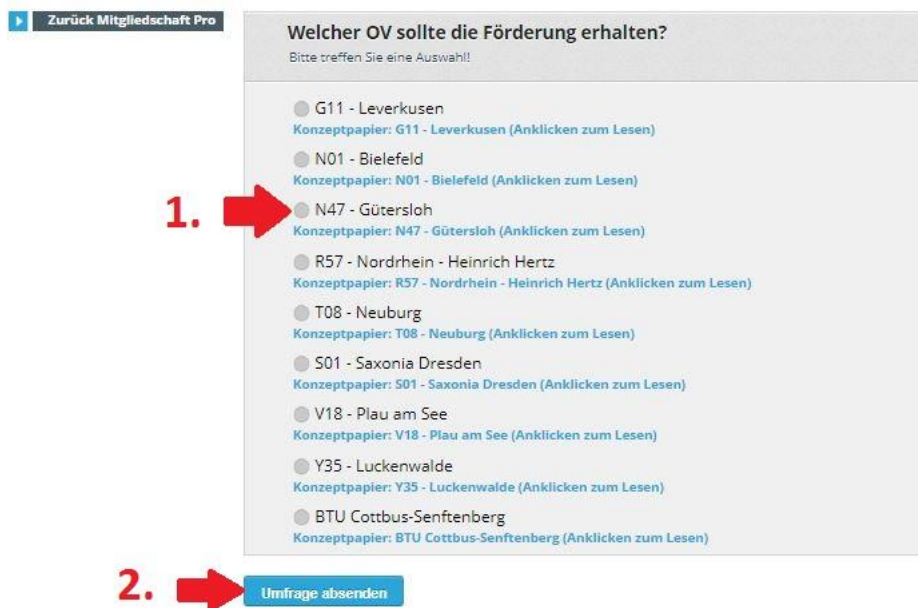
Zurück Mitgliedschaft Pro

Welcher OV sollte die Förderung erhalten?
Bitte treffen Sie eine Auswahl!

G11 - Leverkusen
Konzeptpapier: G11 - Leverkusen (Anklicken zum Lesen)

N01 - Bielefeld
Konzeptpapier: N01 - Bielefeld (Anklicken zum Lesen)

1.

N47 - Gütersloh
Konzeptpapier: N47 - Gütersloh (Anklicken zum Lesen)

R57 - Nordrhein - Heinrich Hertz
Konzeptpapier: R57 - Nordrhein - Heinrich Hertz (Anklicken zum Lesen)

T08 - Neuburg
Konzeptpapier: T08 - Neuburg (Anklicken zum Lesen)

S01 - Saxonia Dresden
Konzeptpapier: S01 - Saxonia Dresden (Anklicken zum Lesen)

V18 - Plau am See
Konzeptpapier: V18 - Plau am See (Anklicken zum Lesen)

Y35 - Luckenwalde
Konzeptpapier: Y35 - Luckenwalde (Anklicken zum Lesen)

BTU Cottbus-Senftenberg
Konzeptpapier: BTU Cottbus-Senftenberg (Anklicken zum Lesen)

2.

Umfrage absenden